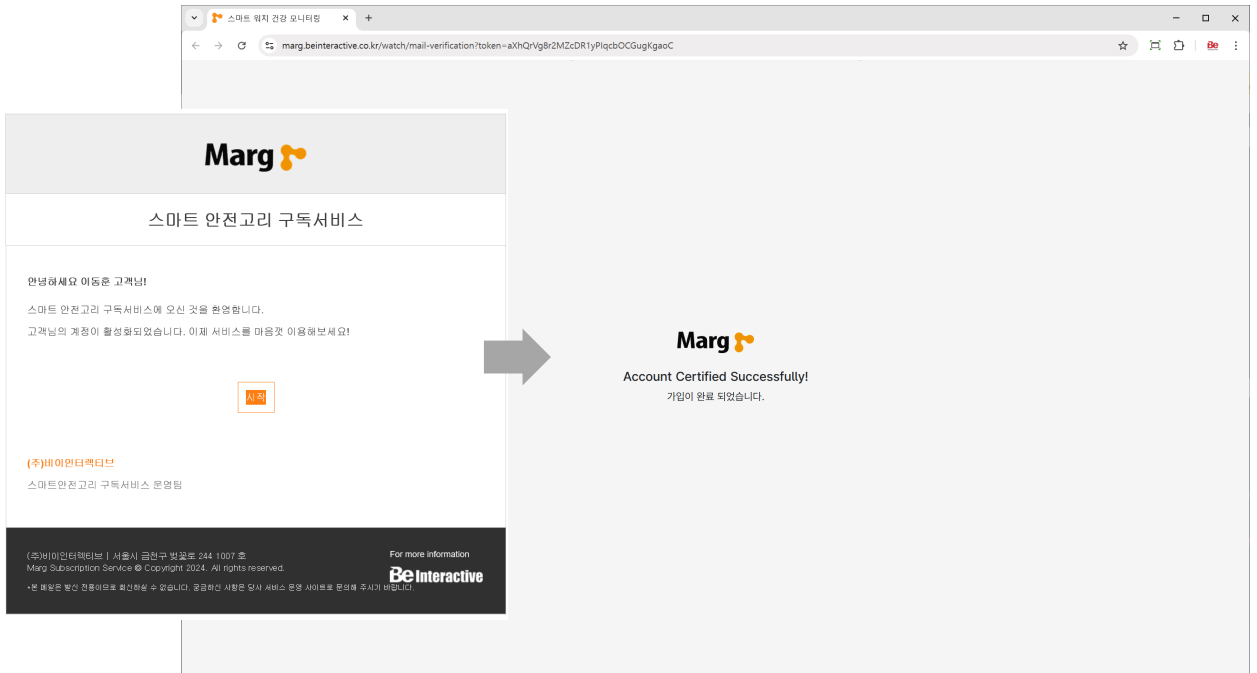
스마트 워치 건강 모니터링

marg.beinteractive.co.kr/watch/mail-verification?token=aXhQrVgBr2MZcDR1yPlqcbOCGugKgaoC

Marg

스마트 안전고리 구독서비스

안녕하세요 이동훈 고객님!

스마트 안전고리 구독서비스에 오신 것을 환영합니다.

고객님의 계정이 활성화되었습니다. 이제 서비스를 마음껏 이용해보세요!

시작

(주)비이인터랙티브

스마트안전고리 구독서비스 운영팀

(주)비이인터랙티브 | 서울시 금천구 벚꽃로 244 1007 호
Marg Subscription Service © Copyright 2024. All rights reserved.

For more information

Be Interactive

*본 메일은 발신 전용이므로 회신하실 수 없습니다. 궁금하신 사항은 당사 서비스 운영 사이트로 문의해 주시기 바랍니다.

Marg

Account Certified Successfully!

가입이 완료 되었습니다.